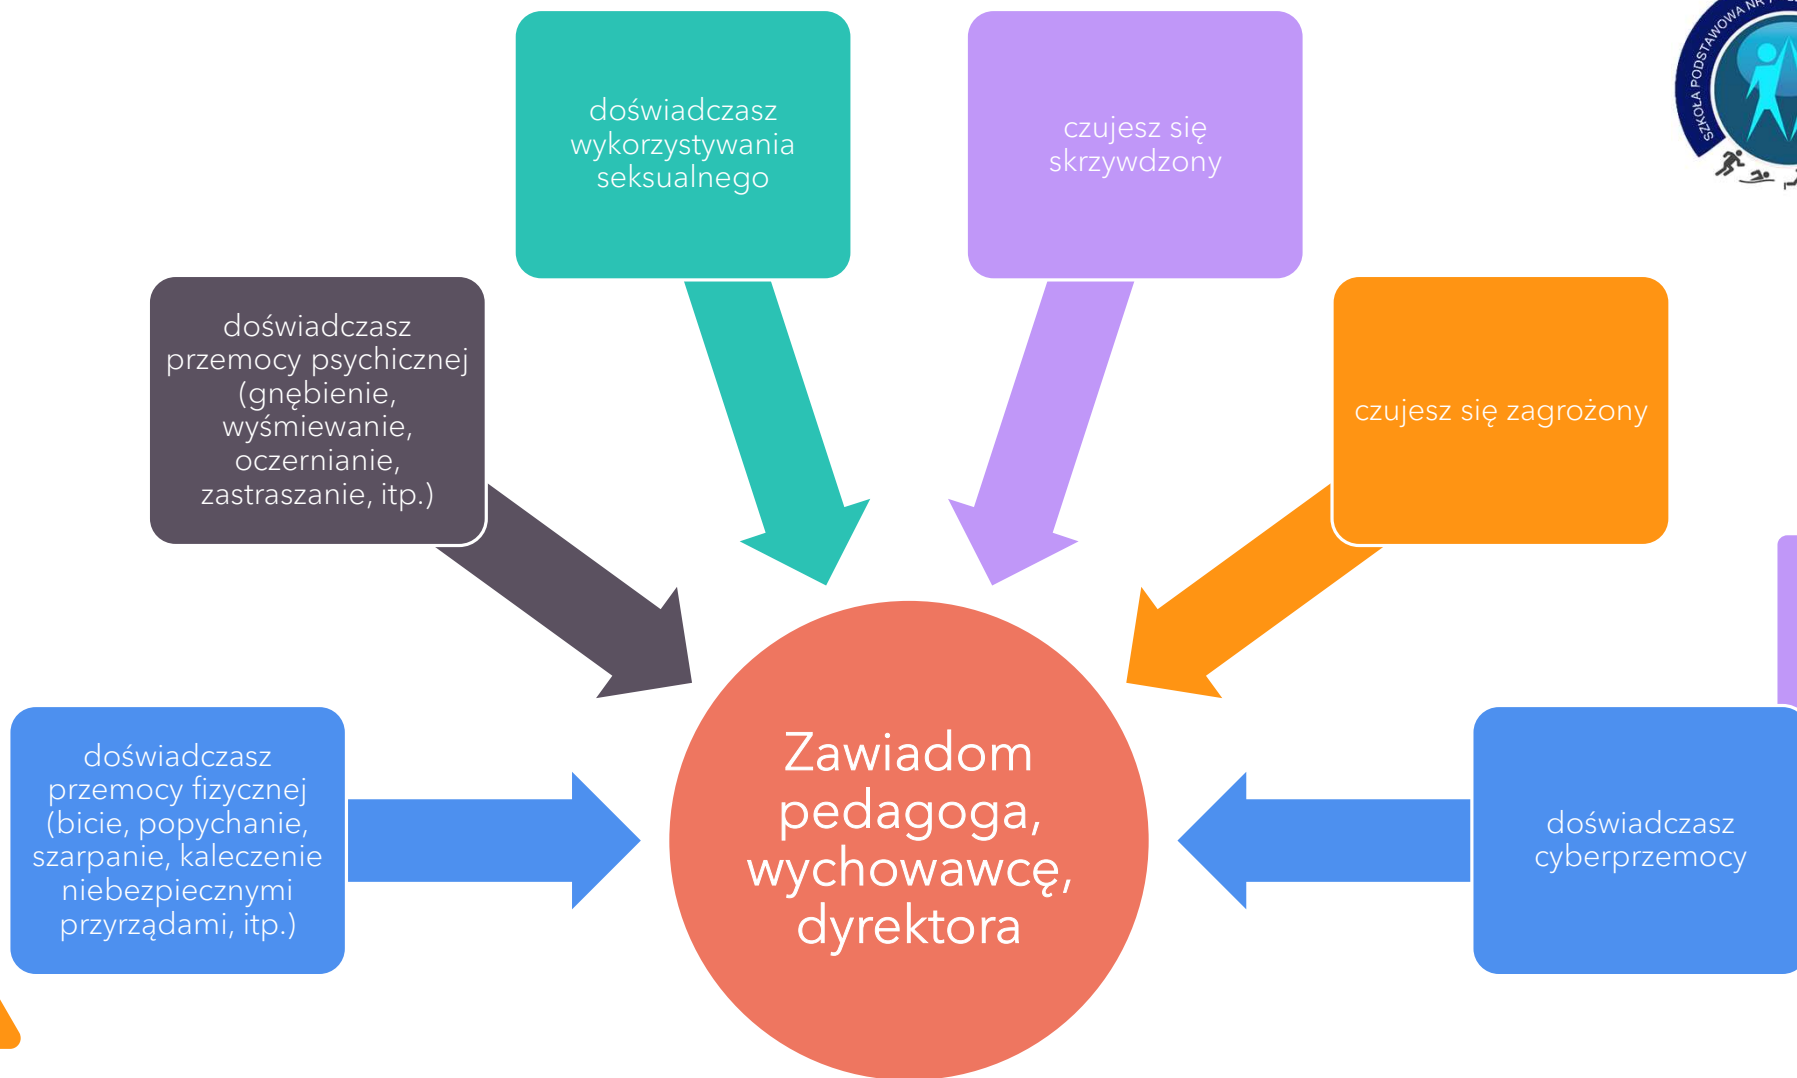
doświadczasz wykorzystywania seksualnego

czujesz się skrzywdzony

SZKOŁA PODSTAWOWA NR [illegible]

doświadczasz przemocy psychicznej (gnębienie, wyśmiewanie, oczernianie, zastraszanie, itp.)

czujesz się zagrożony

doświadczasz przemocy fizycznej (bicie, popychanie, szarpanie, kaleczenie niebezpiecznymi przyrządami, itp.)

Zawiadom pedagoga, wychowawcę, dyrektora

doświadczasz cyberprzemocy